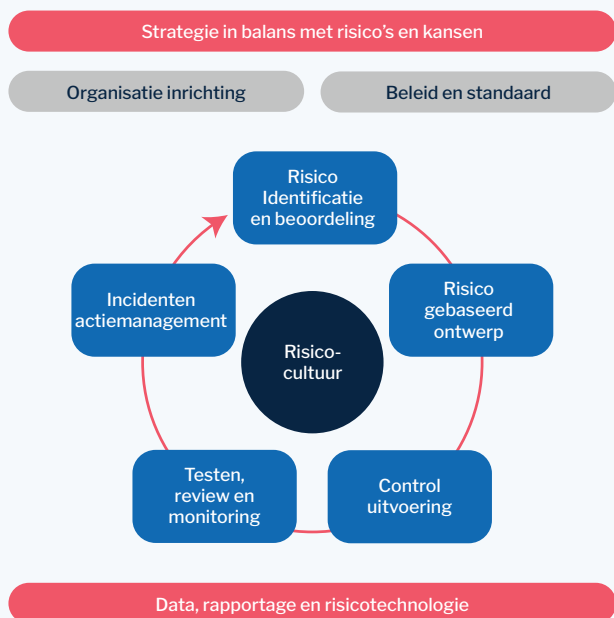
Strategie in balans met risico's en kansen

Organisatie inrichting

Beleid en standaard

Risico Identificatie en beoordeling

Risico gebaseerd ontwerp

Control uitvoering

Testen, review en monitoring

Incidenten actiemanagement

Risico-cultuur

Data, rapportage en risicotechnologie